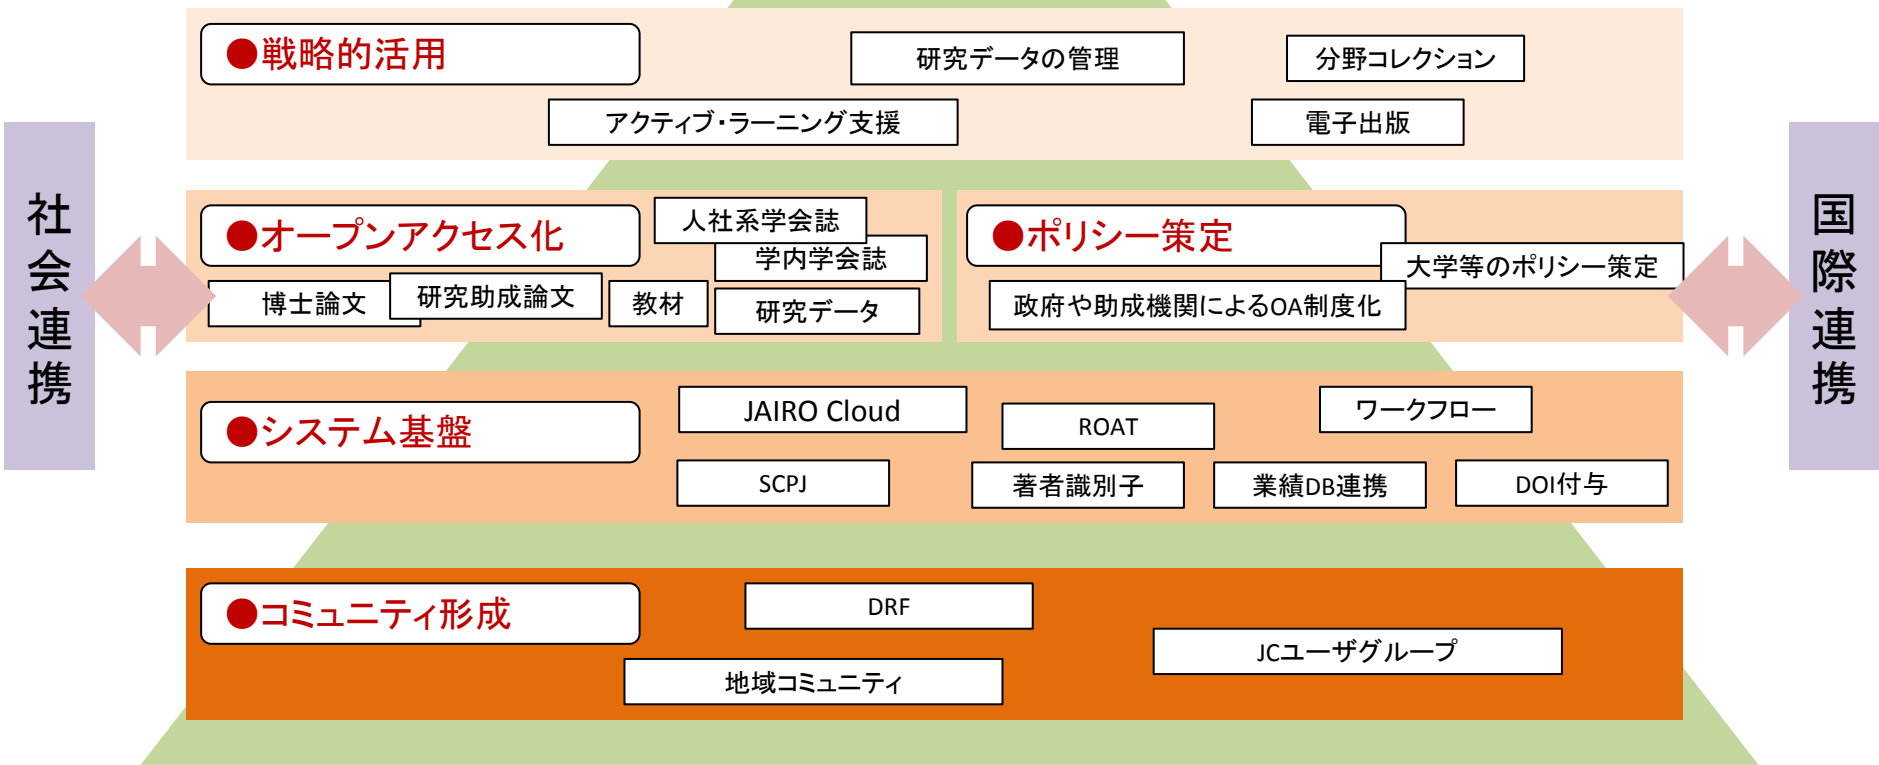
社会連携

●戦略的活用

研究データの管理

分野コレクション

アクティブ・ラーニング支援

電子出版

●オープンアクセス化

人社系学会誌

学内学会誌

博士論文

研究助成論文

教材

研究データ

●ポリシー策定

大学等のポリシー策定

政府や助成機関によるOA制度化

●システム基盤

JAIRO Cloud

ROAT

ワークフロー

SCPJ

著者識別子

業績DB連携

DOI付与

●コミュニティ形成

DRF

JCユーザグループ

地域コミュニティ

国際連携